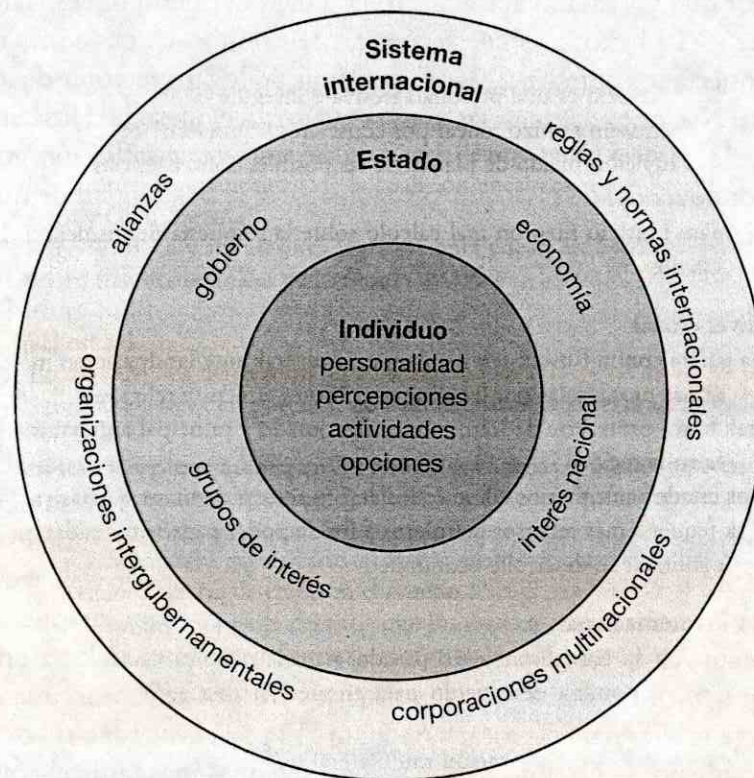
Sistema internacional

alianzas

reglas y normas internacionales

organizaciones intergubernamentales

corporaciones multinacionales

Estado

gobierno

economía

grupos de interés

interés nacional

Individuo
personalidad
percepciones
actividades
opciones